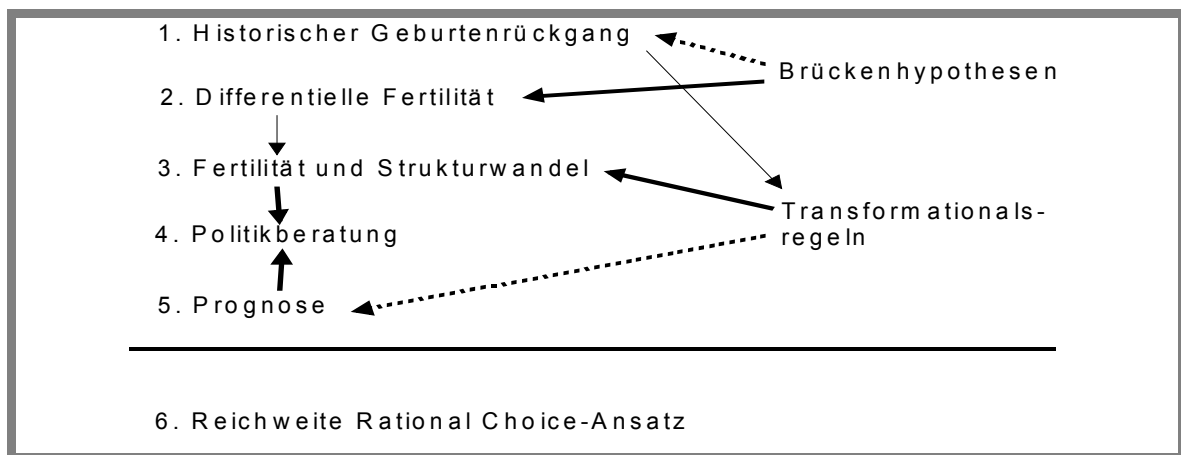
1. Historischer Geburtenrückgang

Brückenhypothesen

2. Differentielle Fertilität

3. Fertilität und Strukturwandel

Transformationalsregeln

4. Politikberatung

5. Prognose

6. Reichweite Rational Choice-Ansatz